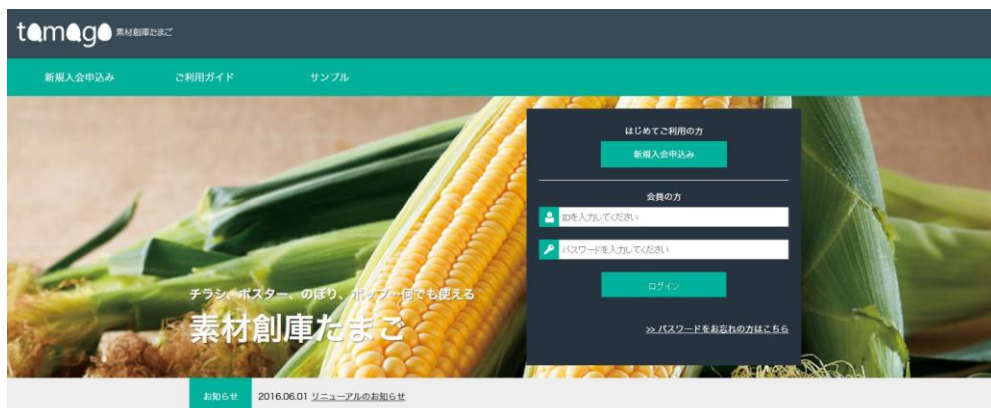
tamago 素材創庫たまご

新規入会申込み ご利用ガイド サンプル

はじめてご利用の方

新規入会申込み

会員の方

IDを入力してください

パスワードを入力してください

ログイン

>> パスワードをお忘れの方はこちら

チラシ、ポスター、のぼり、ポップ…何でも使える

素材創庫たまご

お知らせ 2016.06.01 リニューアルのお知らせ